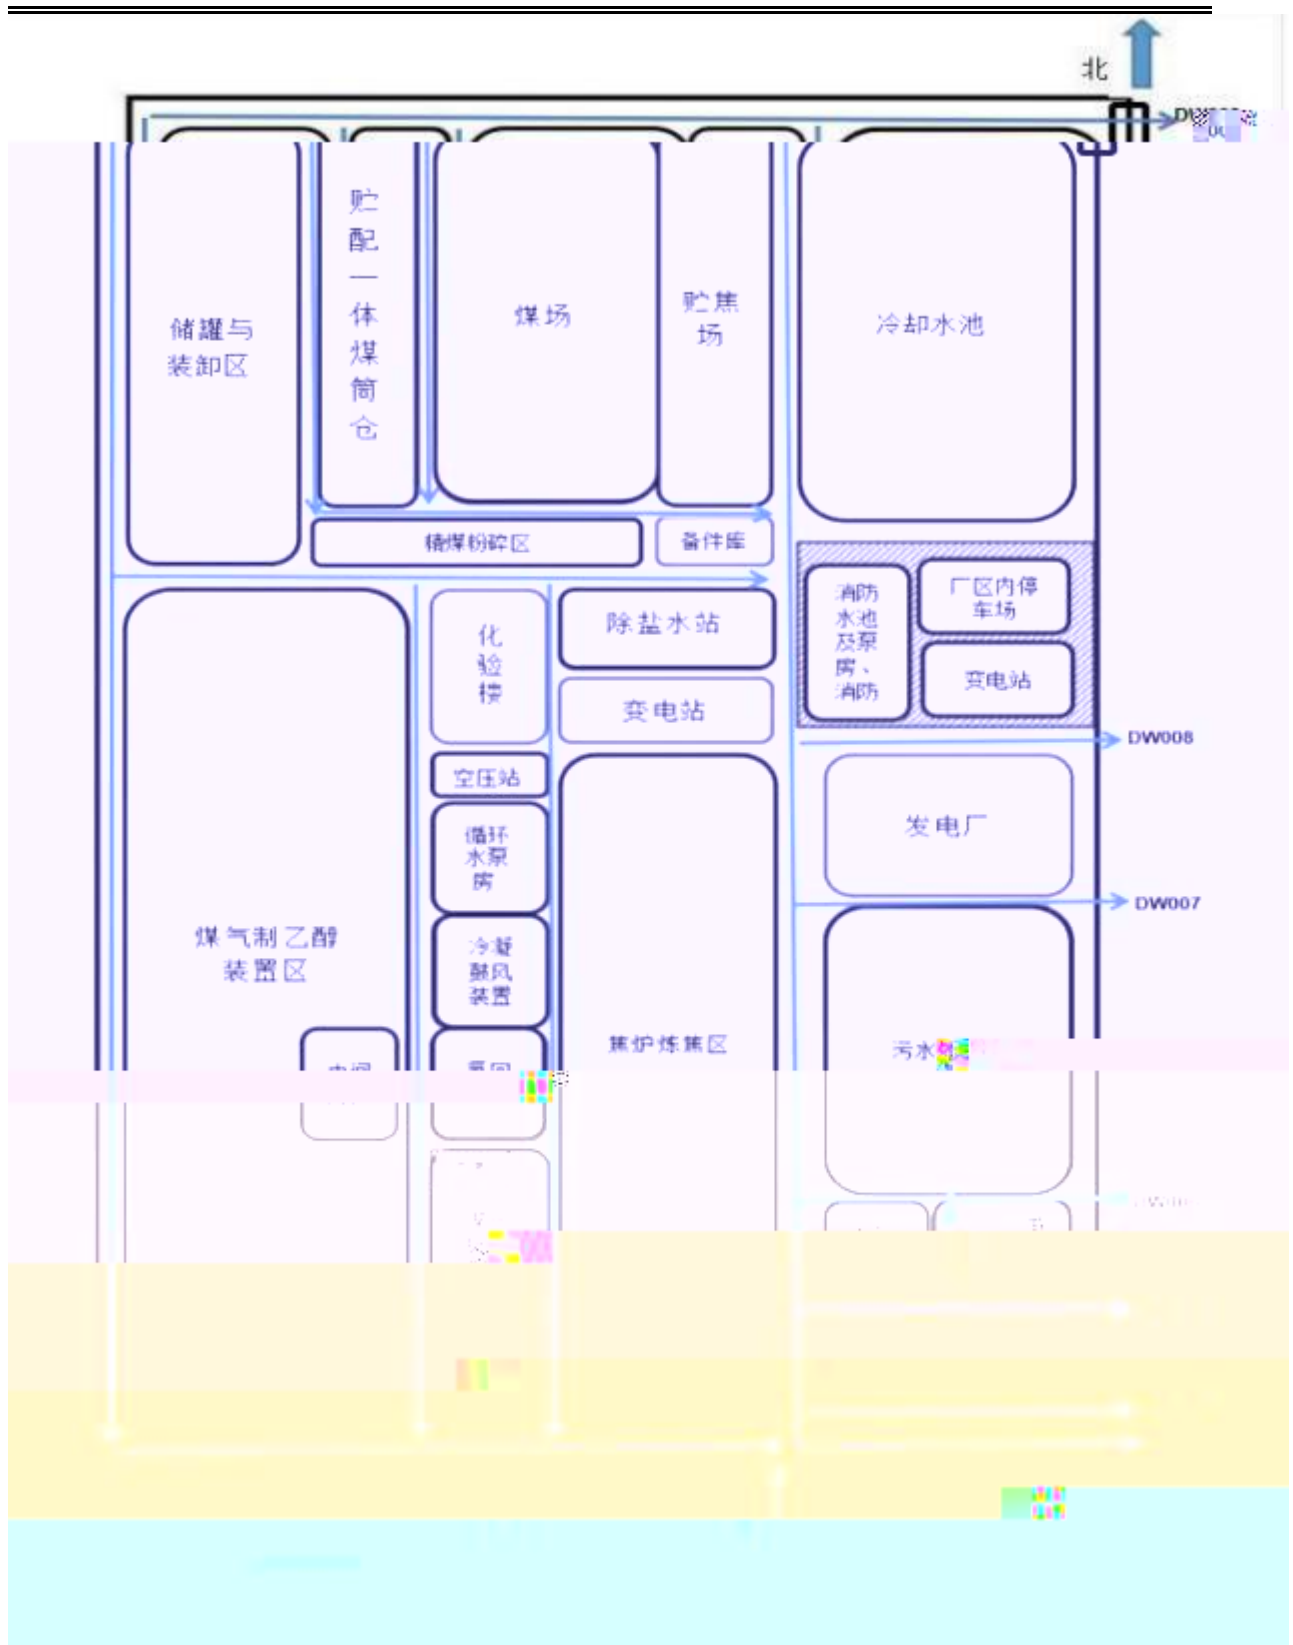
北

DW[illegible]

储罐与装卸区

贮配一体煤筒仓

煤场

贮焦场

冷却水池

精煤粉碎区

备件库

化验楼

除盐水站

消防水池及泵房、消防

厂区内停车场

变电站

变电站

DW008

空压站

发电厂

循环水泵房

DW007

煤气制乙醇装置区

冷凝鼓风装置

焦炉炼焦区

污水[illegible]

中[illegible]

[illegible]